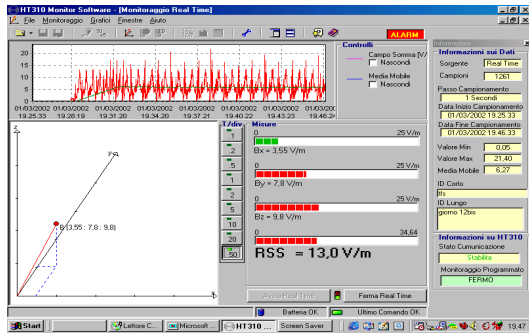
HT310 Monitor Software - [Monitoraggio Real Time]
File Monitoraggio Grafici Finestre Aiuto
ALARM

Controlli
Campo Somma [V/
Nascondi
Media Mobile
Nascondi

01/03/2002 19.25.33
01/03/2002 19.28.19
01/03/2002 19.31.20
01/03/2002 19.34.20
01/03/2002 19.37.21
01/03/2002 19.40.22
01/03/2002 19.43.23
01/03/2002 19.46.24

Z
Y
X
B (3,55 ; 7,8 ; 9,8)

T/div
1
2
5
1
2
5
10
20
50

Misure
0 25 V/m
Bx = 3,55 V/m
0 25 V/m
By = 7,8 V/m
0 25 V/m
Bz = 9,8 V/m
0 34,64
RSS = 13,0 V/m

Avvia Real Time
Ferma Real Time

Informazioni sui Dati
Sorgente Real Time
Campioni 1261
Passo Campionamento
1 Secondi
Data Inizio Campionamento
01/03/2002 19.25.33
Data Fine Campionamento
01/03/2002 19.46.33
Valore Min 0,05
Valore Max 21,40
Media Mobile 6,27
ID Corto
llfs
ID Lungo
giorno 12bis
Informazioni su HT310
Stato Comunicazione
Stabilita
Monitoraggio Programmato
FERMO

Batteria OK
Ultimo Comando OK

Start
Lettore C...
Microsoft ...
HT310 ...
Screen Saver
19.47